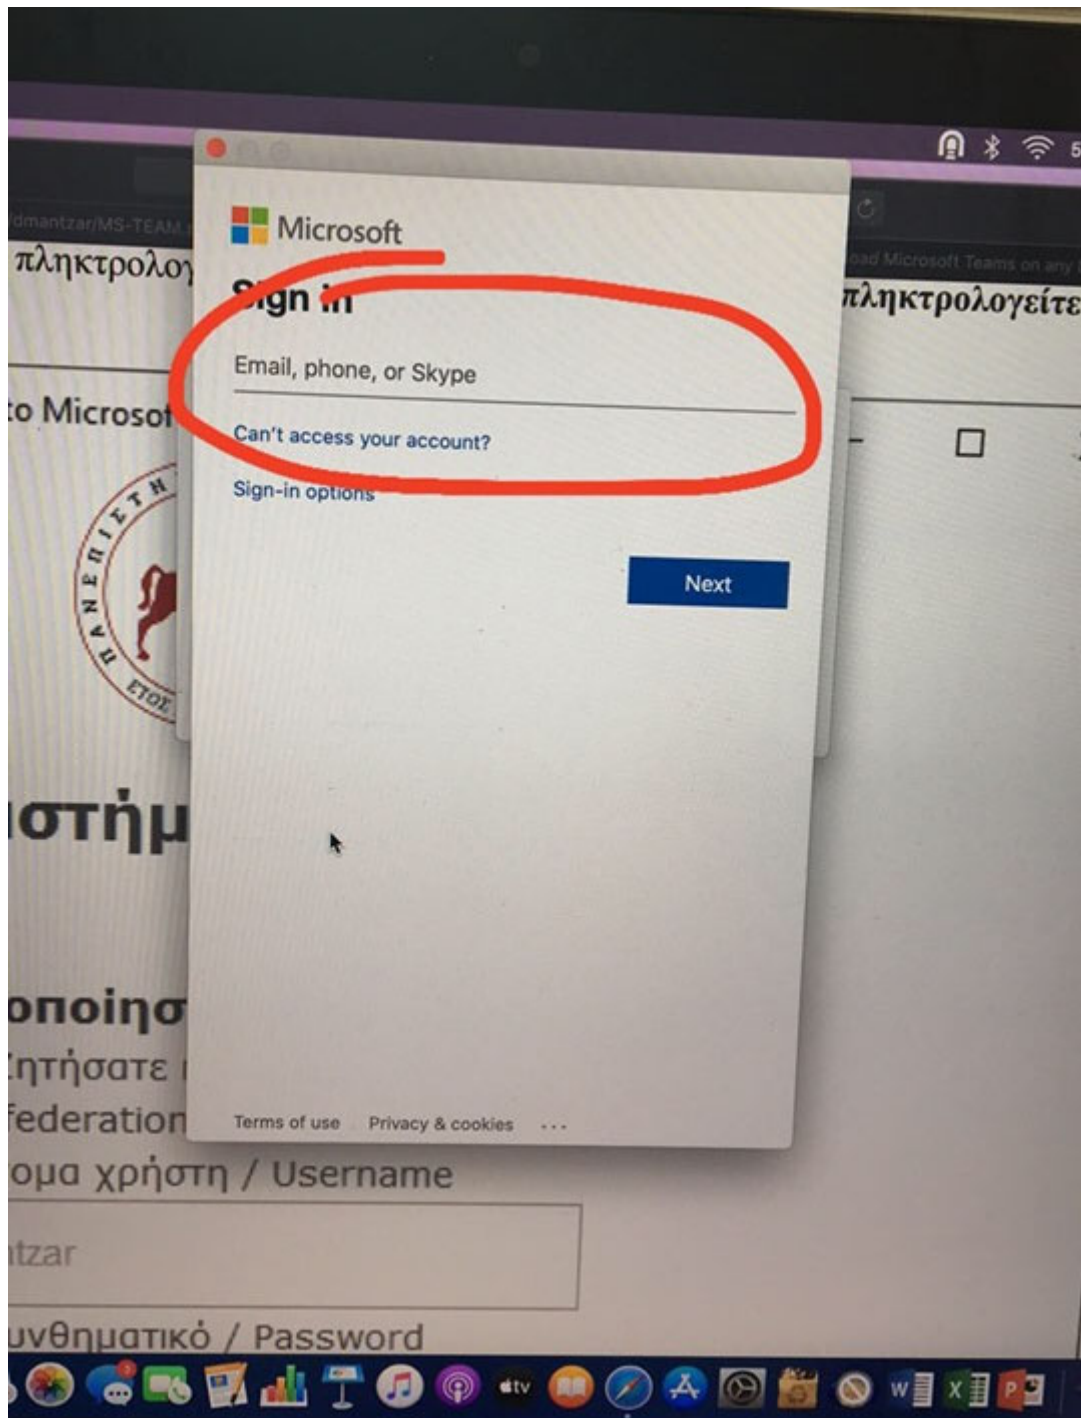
dmantzar/MS-TEAM
πληκτρολογ
to Microsof
ιστήμ
οποιησ
ζητήσατε
federation
ομα χρήστη / Username
ntzar
υνθηματικό / Password

Microsoft
Sign in
Email, phone, or Skype
Can't access your account?
Sign-in options
Next
Terms of use Privacy & cookies ...

oad Microsoft Teams on any
πληκτρολογείτε